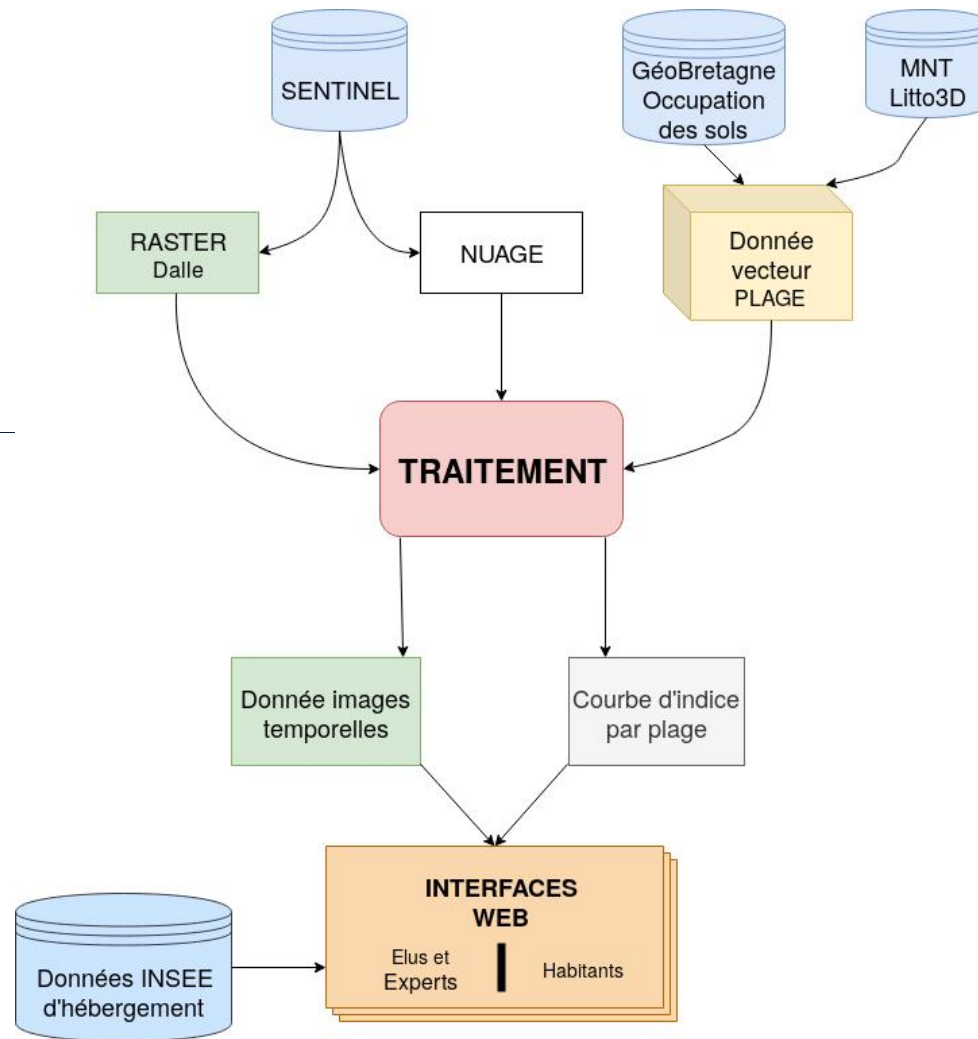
SENTINEL

GéoBretagne Occupation des sols

MNT Litto3D

RASTER Dalle

NUAGE

Donnée vecteur PLAGE

TRAITEMENT

Donnée images temporelles

Courbe d'indice par plage

INTERFACES WEB

Elus et Experts

Habitants

Données INSEE d'hébergement